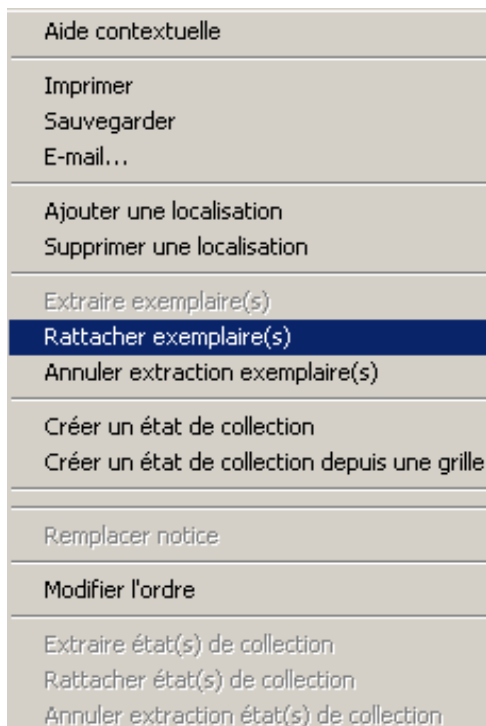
Aide contextuelle

Imprimer
Sauvegarder
E-mail...

Ajouter une localisation
Supprimer une localisation

Extraire exemplaire(s)
Rattacher exemplaire(s)
Annuler extraction exemplaire(s)

Créer un état de collection
Créer un état de collection depuis une grille

Remplacer notice

Modifier l'ordre

Extraire état(s) de collection
Rattacher état(s) de collection
Annuler extraction état(s) de collection